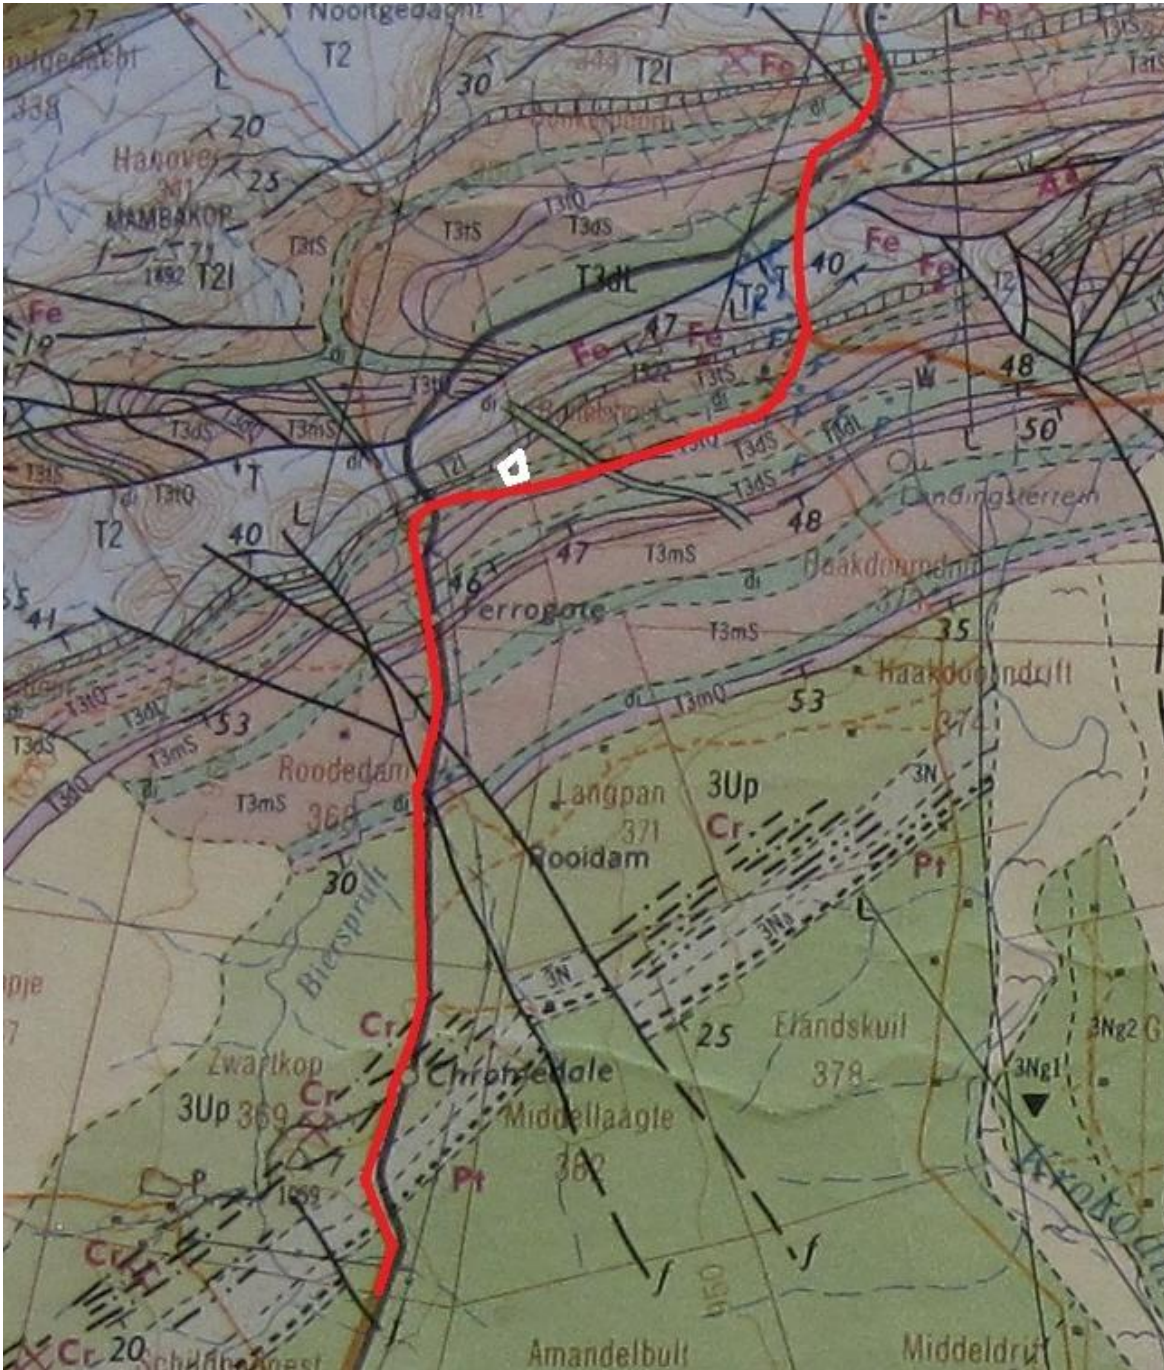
27
Nooitgedacht
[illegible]gedacht
T2
338
L
30
T2l
Fe
Fe
20
Hanover
341
25
MAMBAKOP
71
1892
T2l
T3tS
T3tQ
T3dS
T3tS
T3dL
40
Fe
Fe
T2
T2
Fe
47
Fe
Fe
48
T3tS
T3tQ
T3dS
T3dL
T3dS
T3mS
T3tQ
T3tS
T
T2l
L
50
Landingsterrein
T2
40
L
48
47
T3mS
46
Haakdoorndrif
55
41
Ferrogate
T3mS
35
T3tQ
T3dL
53
T3mQ
53
Haakdoorndrift
374
T3dS
T3mS
T3mS
Roodedam
Langpan
371
3Up
3N
368
Cr
Rooidam
Pt
30
Bierspruit
3N
3N
25
Elandskuil
378
3Ng2
Cr
Zwartkop
Chromedale
3Ng1
3Up
369
Cr
Middellaagte
382
Pt
1889
Cr
Cr
20
Schildpadnest
Amandelbult
Middeldrift
950
Krokodil